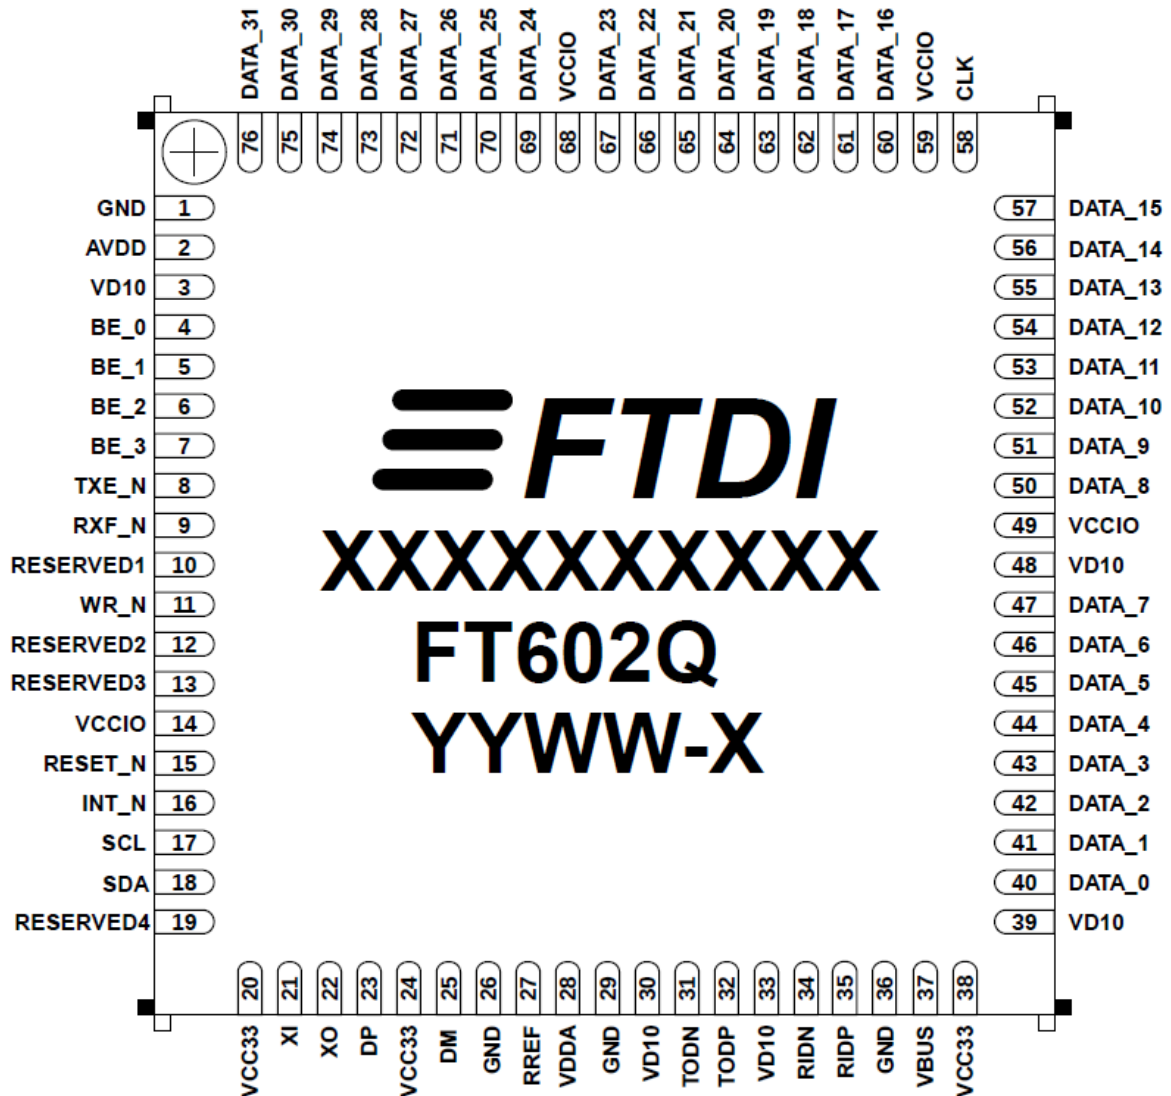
DATA_31 DATA_30 DATA_29 DATA_28 DATA_27 DATA_26 DATA_25 DATA_24 VCCIO DATA_23 DATA_22 DATA_21 DATA_20 DATA_19 DATA_18 DATA_17 DATA_16 VCCIO CLK

76 75 74 73 72 71 70 69 68 67 66 65 64 63 62 61 60 59 58

GND 1
AVDD 2
VD10 3
BE_0 4
BE_1 5
BE_2 6
BE_3 7
TXE_N 8
RXF_N 9
RESERVED1 10
WR_N 11
RESERVED2 12
RESERVED3 13
VCCIO 14
RESET_N 15
INT_N 16
SCL 17
SDA 18
RESERVED4 19

FTDI
XXXXXXXXXX
FT602Q
YYWW-X

57 DATA_15
56 DATA_14
55 DATA_13
54 DATA_12
53 DATA_11
52 DATA_10
51 DATA_9
50 DATA_8
49 VCCIO
48 VD10
47 DATA_7
46 DATA_6
45 DATA_5
44 DATA_4
43 DATA_3
42 DATA_2
41 DATA_1
40 DATA_0
39 VD10

20 21 22 23 24 25 26 27 28 29 30 31 32 33 34 35 36 37 38

VCC33 XI XO DP VCC33 DM GND RREF VDDA GND VD10 TODN TODP VD10 RIDN RIDP GND VBUS VCC33